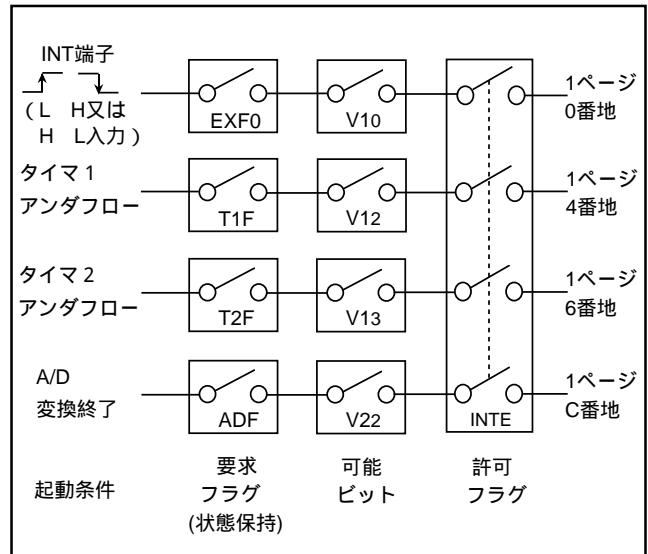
INT端子

（L　H又は
H　L入力）

EXF0

V10

1ページ
0番地

タイマ 1
アンダフロー

T1F

V12

1ページ
4番地

タイマ 2
アンダフロー

T2F

V13

1ページ
6番地

A/D
変換終了

ADF

V22

INTE

1ページ
C番地

起動条件

要求
フラグ
(状態保持)

可能
ビット

許可
フラグ